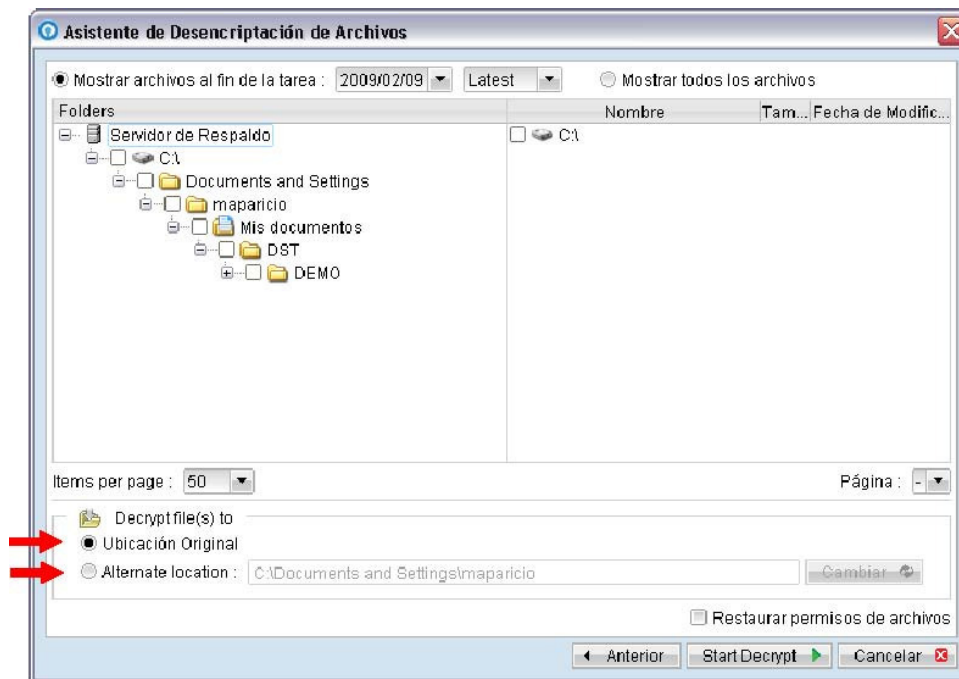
Asistente de Desencriptación de Archivos

Mostrar archivos al fin de la tarea : 2009/02/09 Latest Mostrar todos los archivos

| Folders | Nombre | Tam... | Fecha de Modific... |
|---|---|---|---|
| Servidor de Respaldo | C:\ | | |
| C:\ | | | |
| Documents and Settings | | | |
| maparicio | | | |
| Mis documentos | | | |
| DST | | | |
| DEMO | | | |

Items per page : 50

Página : -

Decrypt file(s) to

Ubicación Original

Alternate location : C:\Documents and Settings\maparicio Cambiar

Restaurar permisos de archivos

Anterior Start Decrypt Cancelar